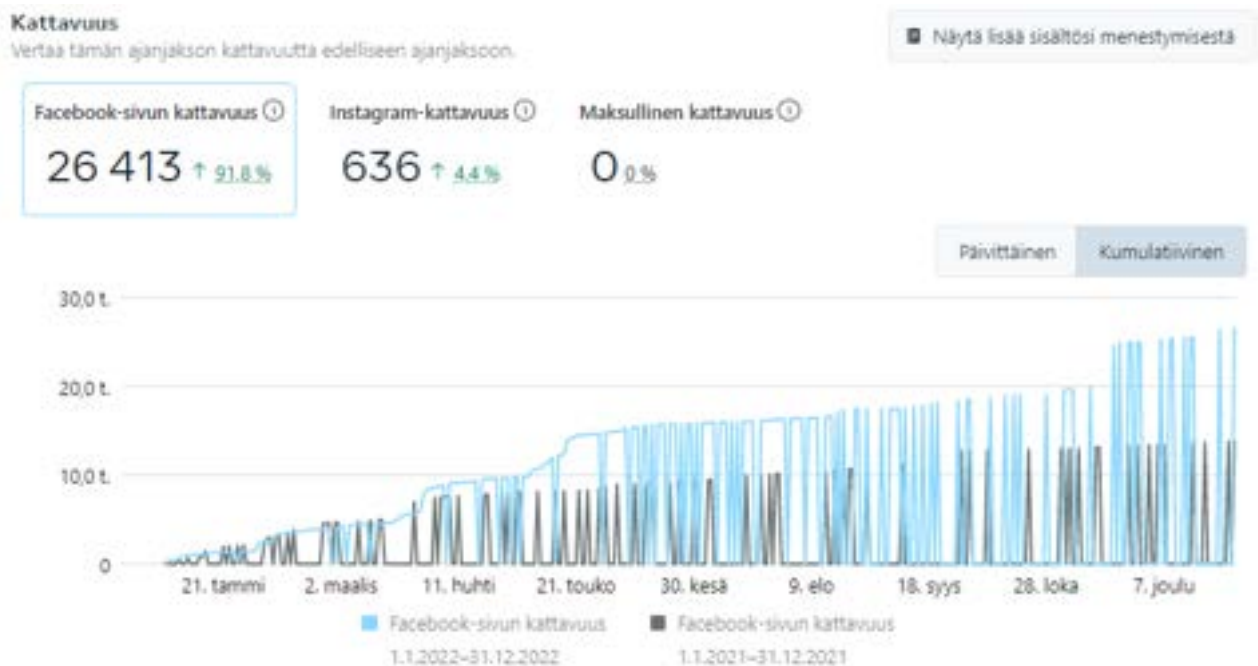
Kattavuus
Vertaa tämän ajanjakson kattavuutta edelliseen ajanjaksoon.

Näytä lisää sisältösi menestymisestä

Facebook-sivun kattavuus ⓘ
26 413 ↑ 91.8 %

Instagram-kattavuus ⓘ
636 ↑ 4.4 %

Maksullinen kattavuus ⓘ
0 0 %

Päivittäinen
Kumulatiivinen

30,0 t.
20,0 t.
10,0 t.
0

21. tammi
2. maalis
11. huhti
21. touko
30. kesä
9. elo
18. syys
28. loka
7. joulu

Facebook-sivun kattavuus
1.1.2022–31.12.2022

Facebook-sivun kattavuus
1.1.2021–31.12.2021